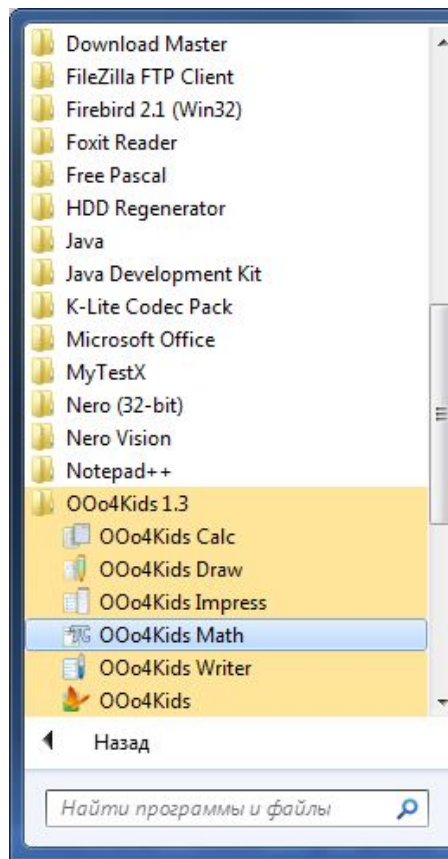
Download Master
FileZilla FTP Client
Firebird 2.1 (Win32)
Foxit Reader
Free Pascal
HDD Regenerator
Java
Java Development Kit
K-Lite Codec Pack
Microsoft Office
MyTestX
Nero (32-bit)
Nero Vision
Notepad++
OOo4Kids 1.3
OOo4Kids Calc
OOo4Kids Draw
OOo4Kids Impress
OOo4Kids Math
OOo4Kids Writer
OOo4Kids

Назад

Найти программы и файлы